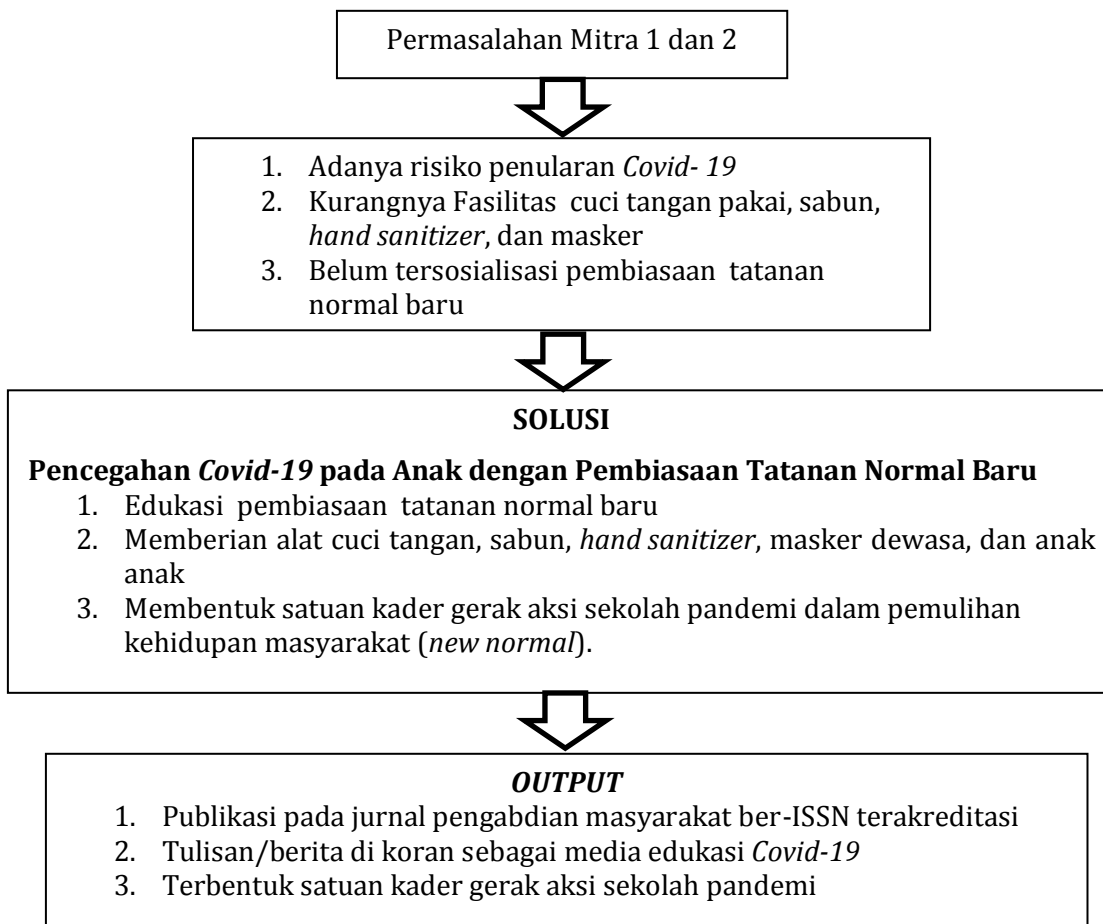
Permasalahan Mitra 1 dan 2

1. Adanya risiko penularan *Covid- 19*
2. Kurangnya Fasilitas cuci tangan pakai, sabun, *hand sanitizer*, dan masker
3. Belum tersosialisasi pembiasaan tatanan normal baru

**SOLUSI**

**Pencegahan *Covid-19* pada Anak dengan Pembiasaan Tatanan Normal Baru**
1. Edukasi pembiasaan tatanan normal baru
2. Memberian alat cuci tangan, sabun, *hand sanitizer*, masker dewasa, dan anak anak
3. Membentuk satuan kader gerak aksi sekolah pandemi dalam pemulihan kehidupan masyarakat (*new normal*).

***OUTPUT***
1. Publikasi pada jurnal pengabdian masyarakat ber-ISSN terakreditasi
2. Tulisan/berita di koran sebagai media edukasi *Covid-19*
3. Terbentuk satuan kader gerak aksi sekolah pandemi